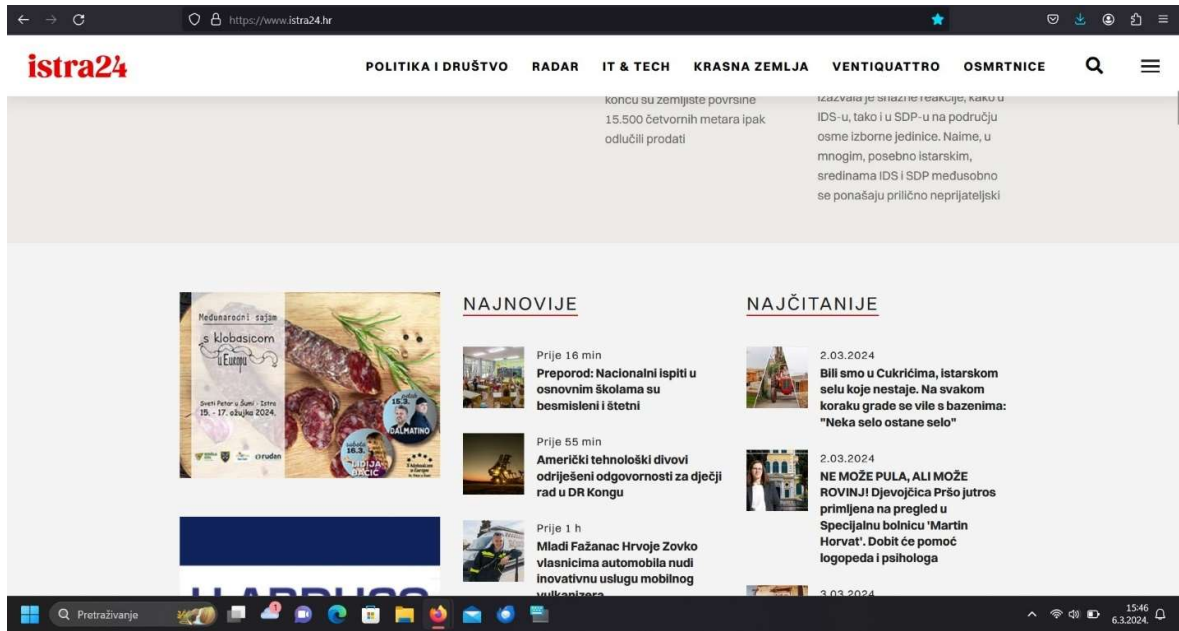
https://www.istra24.hr

istra24

POLITIKA I DRUŠTVO RADAR IT & TECH KRASNA ZEMLJA VENTIQUATTRO OSMRTNICE

koncu su zemljište površine 15.500 četvornih metara ipak odlučili prodati

izazvala je snažne reakcije, kako u IDS-u, tako i u SDP-u na području osme izborne jedinice. Naime, u mnogim, posebno istarskim, sredinama IDS i SDP međusobno se ponašaju prilično neprijateljski

Međunarodni sajam s klobasicom u Europu
Sveti Petar u Šumi - Istra 15. - 17. ožujka 2024.
subota 15.3. DALMATINO
subota 16.3. LIDIJA BAČIĆ

NAJNOVIJE

Prije 16 min
Preporod: Nacionalni ispiti u osnovnim školama su besmisleni i štetni

Prije 55 min
Američki tehnološki divovi odriješeni odgovornosti za dječji rad u DR Kongu

Prije 1 h
Mladi Fažanac Hrvoje Zovko vlasnicima automobila nudi inovativnu uslugu mobilnog vulkanizera

NAJČITANIJE

2.03.2024
Bili smo u Cukrićima, istarskom selu koje nestaje. Na svakom koraku grade se vile s bazenima: "Neka selo ostane selo"

2.03.2024
NE MOŽE PULA, ALI MOŽE ROVINJ! Djevojčica Svršo jutros primljena na pregled u Specijalnu bolnicu 'Martin Horvat'. Dobit će pomoć logopeda i psihologa

3.03.2024

Pretraživanje

15:46
6.3.2024.